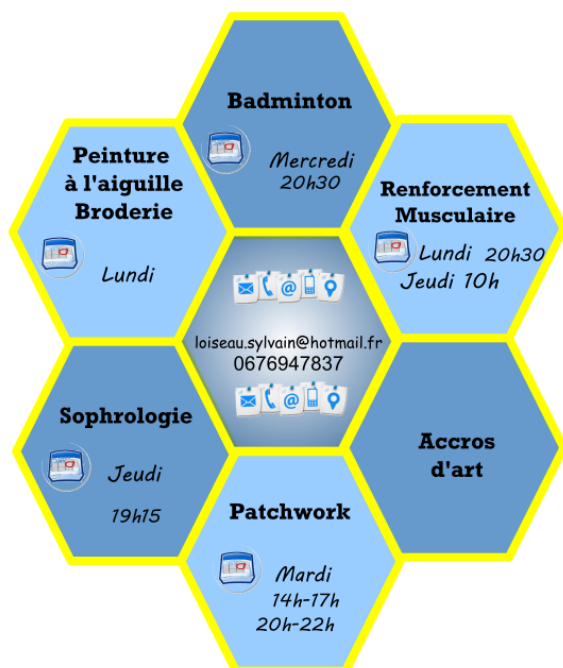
Badminton

Mercredi
20h30

Peinture à l'aiguille Broderie

Lundi

Renforcement Musculaire

Lundi 20h30
Jeudi 10h

loiseau.sylvain@hotmail.fr
0676947837

Sophrologie

Jeudi
19h15

Accros d'art

Patchwork

Mardi
14h-17h
20h-22h